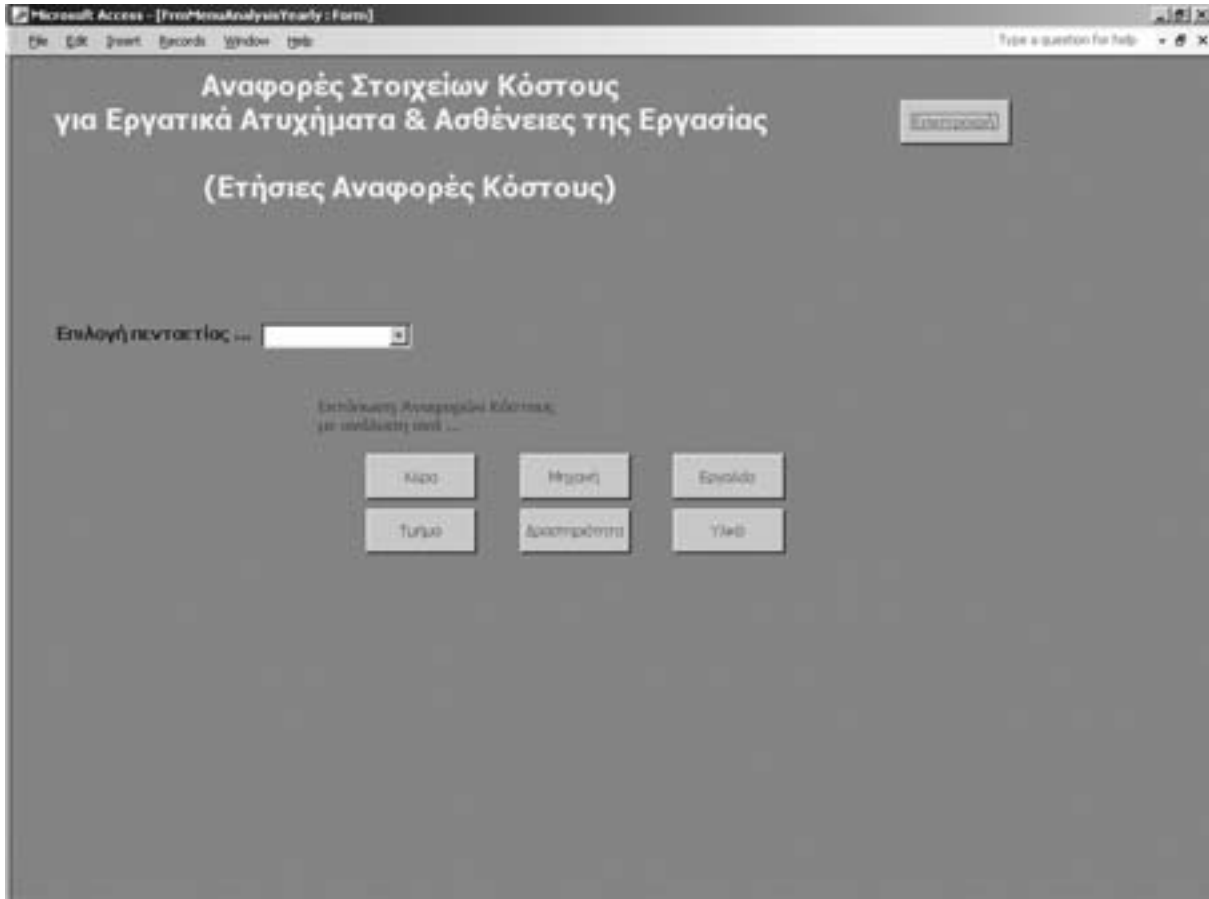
Microsoft Access - [FrmMenuAnalysisYearly : Form]

File Edit Insert Records Window Help

Type a question for help

Αναφορές Στοιχείων Κόστους
για Εργατικά Ατυχήματα & Ασθένειες της Εργασίας

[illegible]

(Ετήσιες Αναφορές Κόστους)

Επιλογή πενταετίας ...

Επιλόγαση Αναφορών Κόστους με ανάλυση ανά ...

Χώρο

Μηχανή

Εργαλείο

Τμήμα

Δραστηριότητα

Υλικό